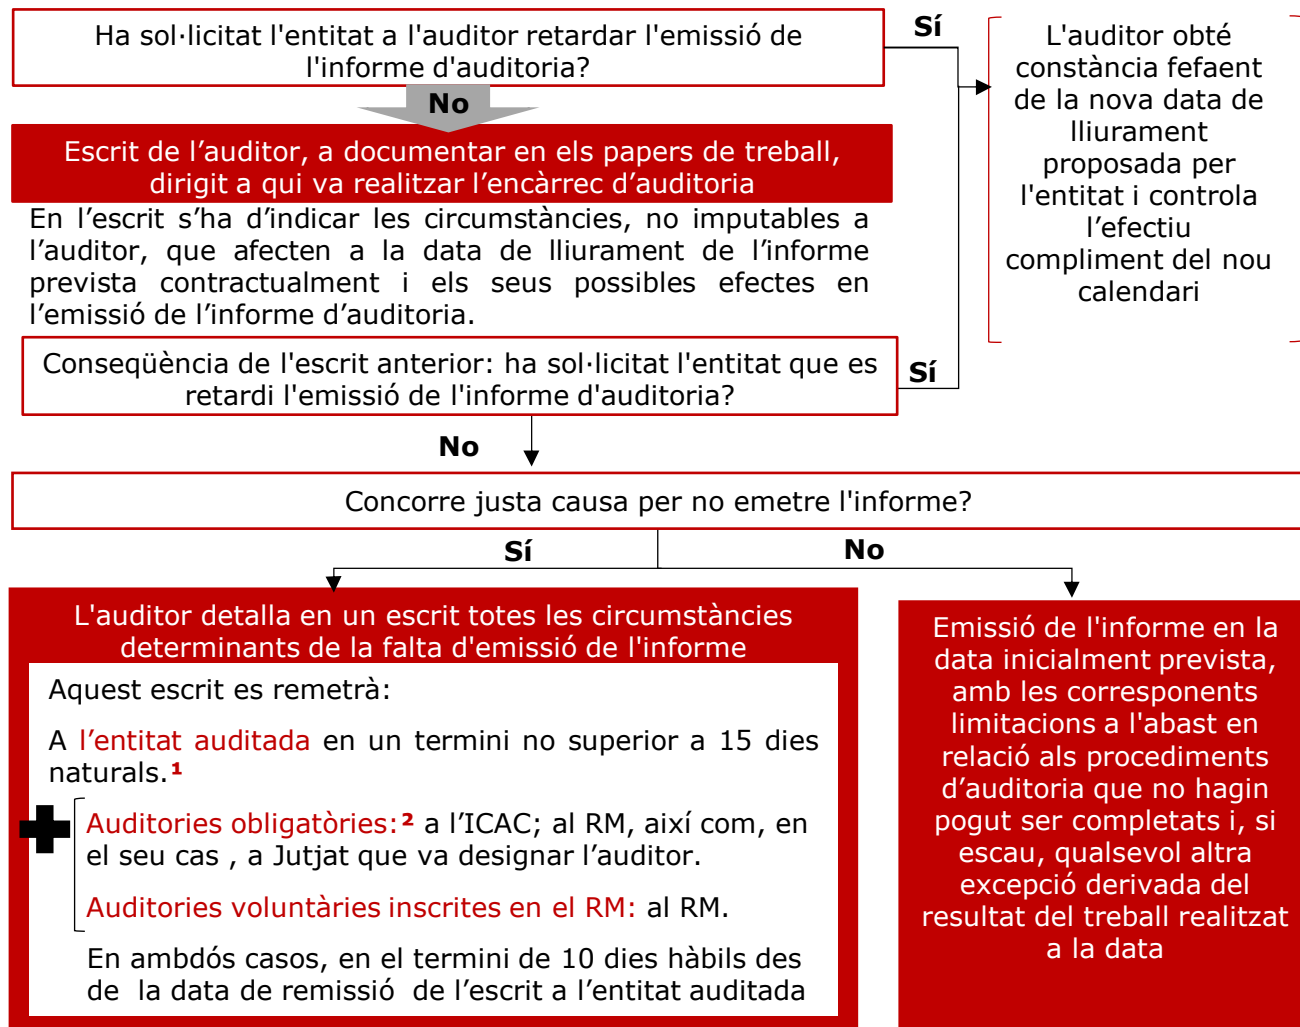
Ha sol·licitat l'entitat a l'auditor retardar l'emissió de l'informe d'auditoria?

Sí

L'auditor obté constància fefaent de la nova data de lliurament proposada per l'entitat i controla l'efectiu compliment del nou calendari

No

Escrit de l'auditor, a documentar en els papers de treball, dirigit a qui va realitzar l'encàrrec d'auditoria

En l'escrit s'ha d'indicar les circumstàncies, no imputables a l'auditor, que afecten a la data de lliurament de l'informe prevista contractualment i els seus possibles efectes en l'emissió de l'informe d'auditoria.

Conseqüència de l'escrit anterior: ha sol·licitat l'entitat que es retardi l'emissió de l'informe d'auditoria?

Sí

No

Concorre justa causa per no emetre l'informe?

Sí

No

L'auditor detalla en un escrit totes les circumstàncies determinants de la falta d'emissió de l'informe

Aquest escrit es remetrà:

A l'entitat auditada en un termini no superior a 15 dies naturals.$^{1}$

Auditories obligatòries:$^{2}$ a l'ICAC; al RM, així com, en el seu cas , a Jutjat que va designar l'auditor.

Auditories voluntàries inscrites en el RM: al RM.

En ambdós casos, en el termini de 10 dies hàbils des de la data de remissió de l'escrit a l'entitat auditada

Emissió de l'informe en la data inicialment prevista, amb les corresponents limitacions a l'abast en relació als procediments d'auditoria que no hagin pogut ser completats i, si escau, qualsevol altra excepció derivada del resultat del treball realitzat a la data